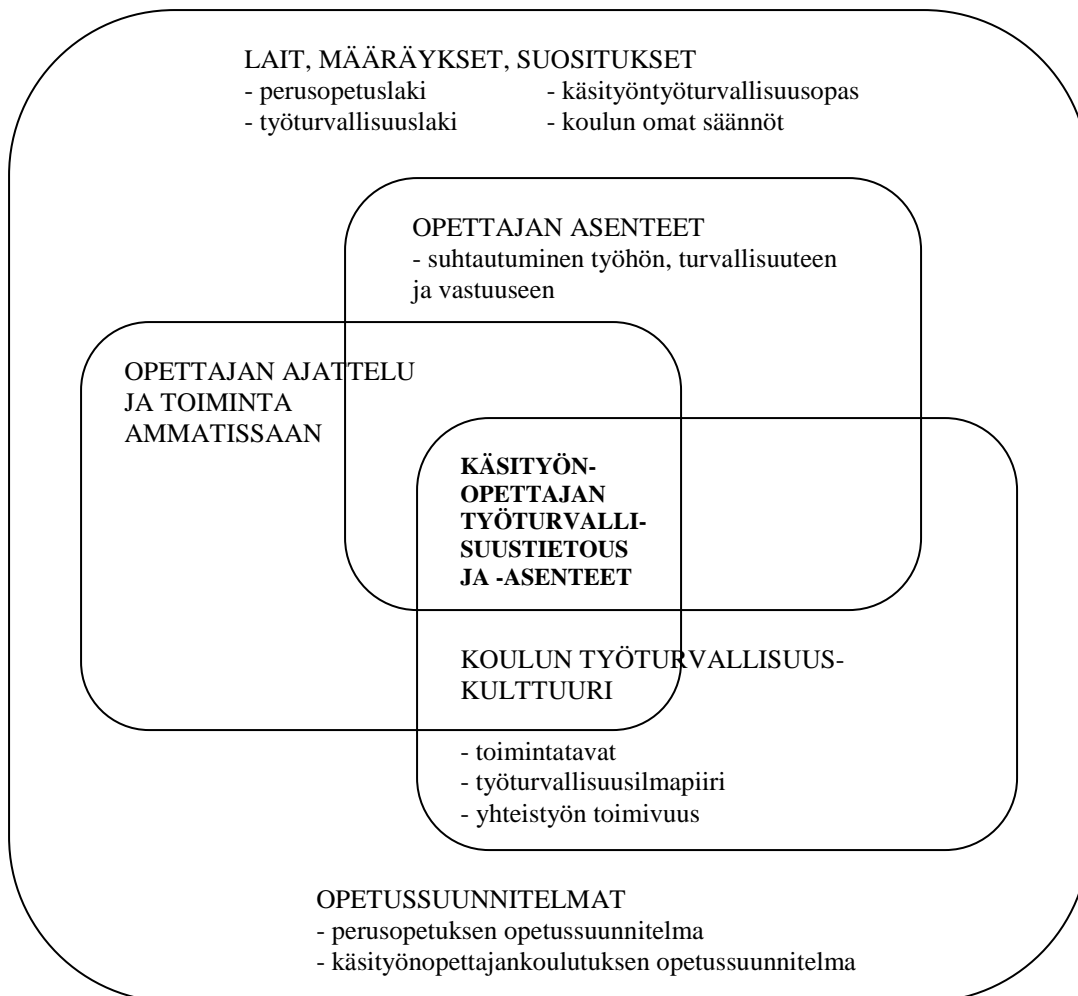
LAIT, MÄÄRÄYKSET, SUOSITUKSET
- perusopetuslaki
- työturvallisuuslaki
- käsityöntyöturvallisuusopas
- koulun omat säännöt

OPETTAJAN ASENTEET
- suhtautuminen työhön, turvallisuuteen ja vastuuseen

OPETTAJAN AJATTELU JA TOIMINTA AMMATISSAAN

**KÄSITYÖN-OPETTAJAN TYÖTURVALLISUUSTIETOUS JA -ASENTEET**

KOULUN TYÖTURVALLISUUS-KULTTUURI

- toimintatavat
- työturvallisuusilmapiiri
- yhteistyön toimivuus

OPETUSSUUNNITELMAT
- perusopetuksen opetussuunnitelma
- käsityönopettajankoulutuksen opetussuunnitelma